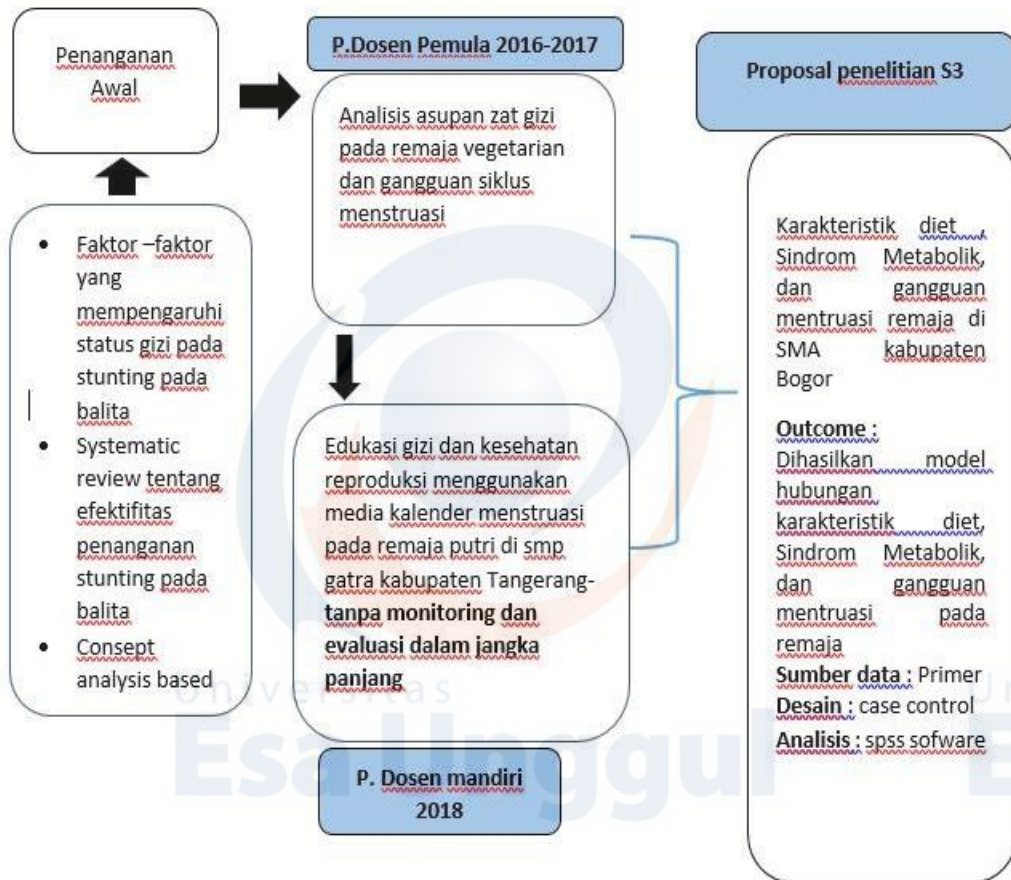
Penanganan Awal

- Faktor –faktor yang mempengaruhi status gizi pada stunting pada balita
- Systematic review tentang efektifitas penanganan stunting pada balita
- Consept analysis based

P.Dosen Pemula 2016-2017

Analisis asupan zat gizi pada remaja vegetarian dan gangguan siklus menstruasi

Edukasi gizi dan kesehatan reproduksi menggunakan media kalender menstruasi pada remaja putri di smp gatra kabupaten Tangerang- **tanpa monitoring dan evaluasi dalam jangka panjang**

P. Dosen mandiri 2018

Proposal penelitian S3

Karakteristik diet , Sindrom Metabolik, dan gangguan mentruasi remaja di SMA kabupaten Bogor

**Outcome :** Dihasilkan model hubungan karakteristik diet, Sindrom Metabolik, dan gangguan mentruasi pada remaja

**Sumber data :** Primer

**Desain :** case control

**Analisis :** spss sofware

Universitas Esa Unggul